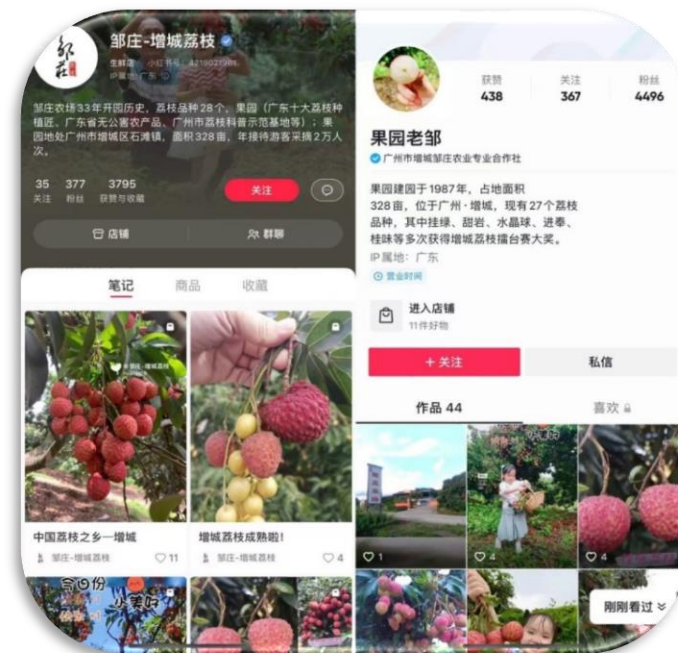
邹庄-增城荔枝

生鲜店 小红书号：421902198
IP属地：广东

邹庄农场33年开园历史，荔枝品种28个，果园（广东十大荔枝种植区、广东省无公害农产品、广州市荔枝科普示范基地等）；果园地处广州市增城区石滩镇，面积328亩，年接待游客采摘2万人次。

35 关注
377 粉丝
3795 获赞与收藏

关注

店铺
群聊

笔记
商品
收藏

中国荔枝之乡一增城
邹庄-增城荔枝
11

增城荔枝成熟啦!
邹庄-增城荔枝
4

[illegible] 小美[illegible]

获赞 438
关注 367
粉丝 4496

果园老邹

广州市增城邹庄农业专业合作社

果园建园于1987年，占地面积328亩，位于广州・增城，现有27个荔枝品种，其中挂绿、甜岩、水晶球、进奉、桂味等多次获得增城荔枝擂台赛大奖。

IP属地：广东

营业时间

进入店铺
11件好物

+ 关注
私信

作品 44
喜欢

1
4
4

刚刚看过